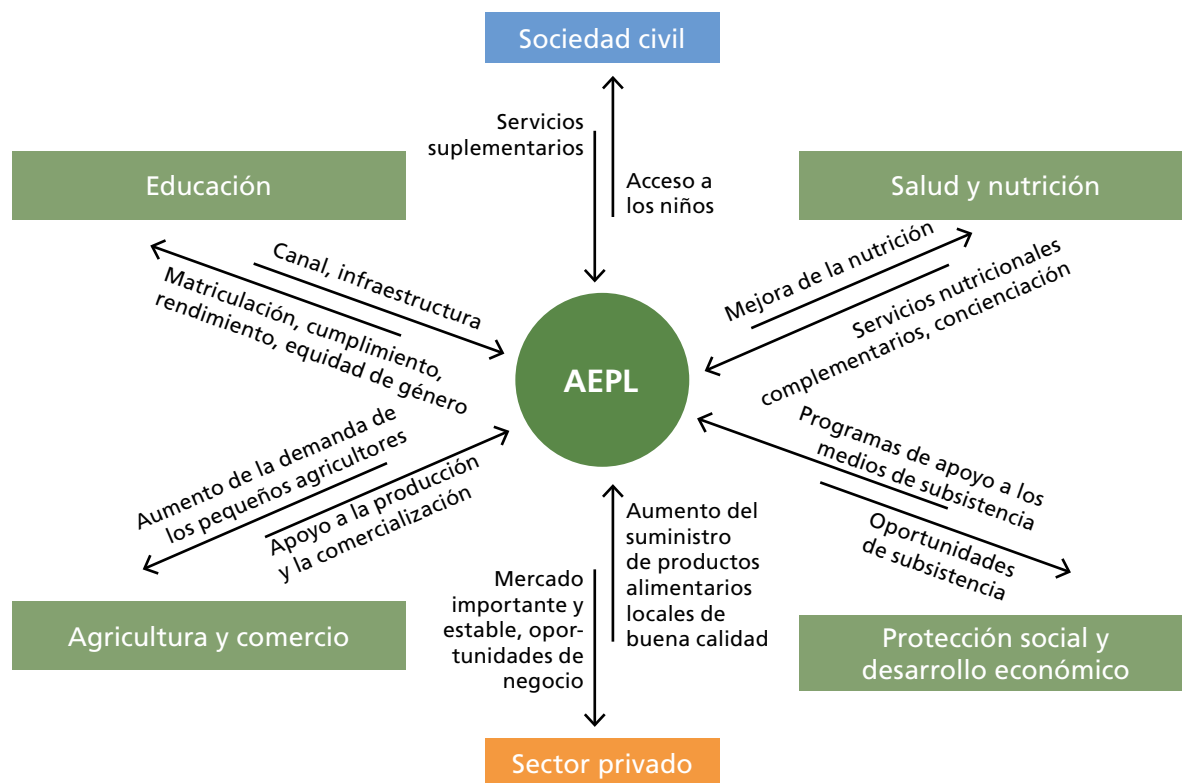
Sociedad civil

Servicios suplementarios

Acceso a los niños

Educación

Salud y nutrición

Canal, infraestructura

Matriculación, cumplimiento, rendimiento, equidad de género

Mejora de la nutrición

Servicios nutricionales complementarios, concienciación

AEPL

Aumento de la demanda de los pequeños agricultores

Apoyo a la producción y la comercialización

Programas de apoyo a los medios de subsistencia

Oportunidades de subsistencia

Aumento del suministro de productos alimentarios locales de buena calidad

Mercado importante y estable, oportunidades de negocio

Agricultura y comercio

Protección social y desarrollo económico

Sector privado